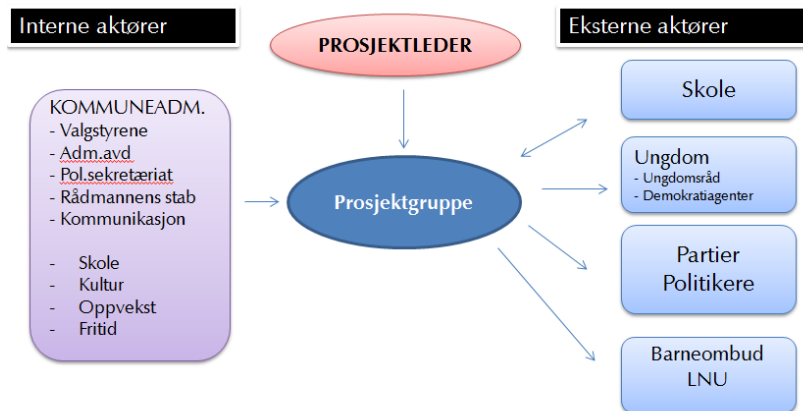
Interne aktører

PROSJEKTLEDER

Eksterne aktører

KOMMUNEADM.
- Valgstyrene
- Adm.avd
- Pol.sekretæriat
- Rådmannens stab
- Kommunikasjon

- Skole
- Kultur
- Oppvekst
- Fritid

Prosjektgruppe

Skole

Ungdom
- Ungdomsråd
- Demokratiagenter

Partier
Politikere

Barneombud
LNU